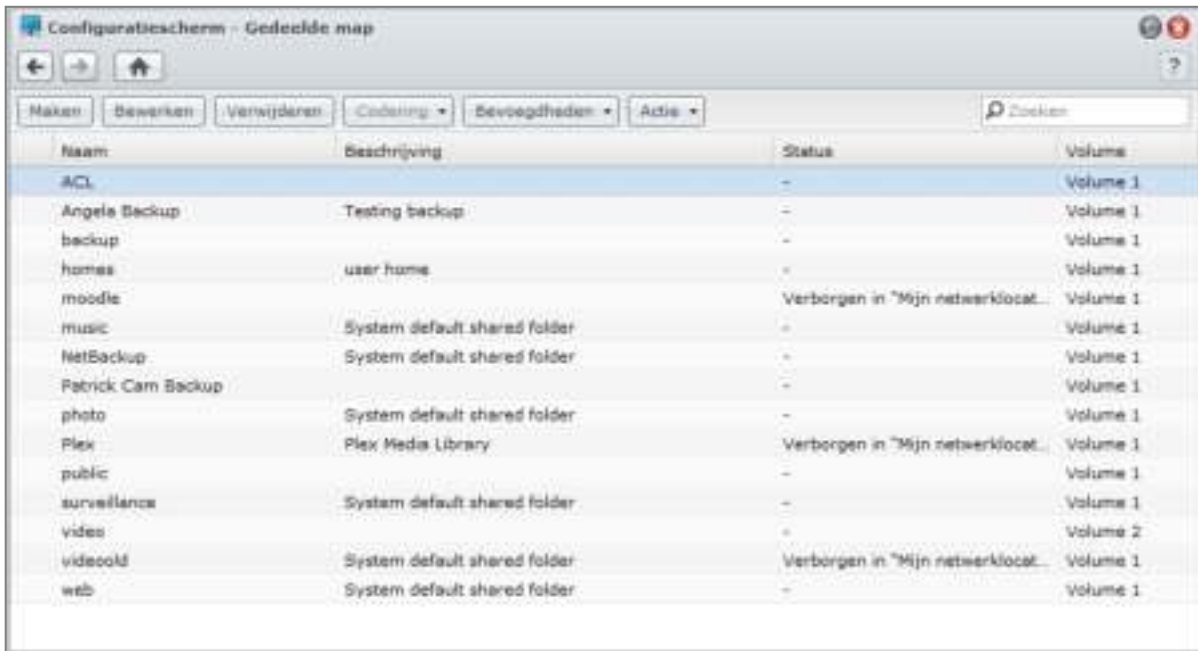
Configuratiescherm - Gedeelde map

?

Maken | Bewerken | Verwijderen | Codering ▾ | Bevoegdheden ▾ | Actie ▾

Zoeken

| Naam | Beschrijving | Status | Volume |
|---|---|---|---|
| ACL | | - | Volume 1 |
| Angela Backup | Testing backup | - | Volume 1 |
| backup | | - | Volume 1 |
| homes | user home | - | Volume 1 |
| moodle | | Verborgen in "Mijn netwerklocat... | Volume 1 |
| music | System default shared folder | - | Volume 1 |
| NetBackup | System default shared folder | - | Volume 1 |
| Patrick Cam Backup | | - | Volume 1 |
| photo | System default shared folder | - | Volume 1 |
| Plex | Plex Media Library | Verborgen in "Mijn netwerklocat... | Volume 1 |
| public | | - | Volume 1 |
| surveillance | System default shared folder | - | Volume 1 |
| video | | - | Volume 2 |
| videoold | System default shared folder | Verborgen in "Mijn netwerklocat... | Volume 1 |
| web | System default shared folder | - | Volume 1 |